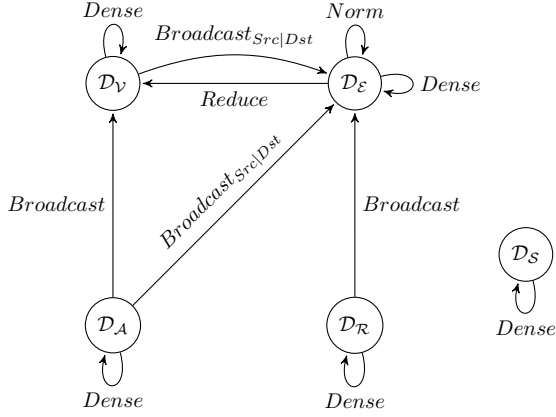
$Dense$

$Broadcast_{Src|Dst}$

$Norm$

$\mathcal{D}_{\mathcal{V}}$

$\mathcal{D}_{\mathcal{E}}$

$Dense$

$Reduce$

$Broadcast_{Src|Dst}$

$Broadcast$

$Broadcast$

$\mathcal{D}_{\mathcal{S}}$

$Dense$

$\mathcal{D}_{\mathcal{A}}$

$\mathcal{D}_{\mathcal{R}}$

$Dense$

$Dense$